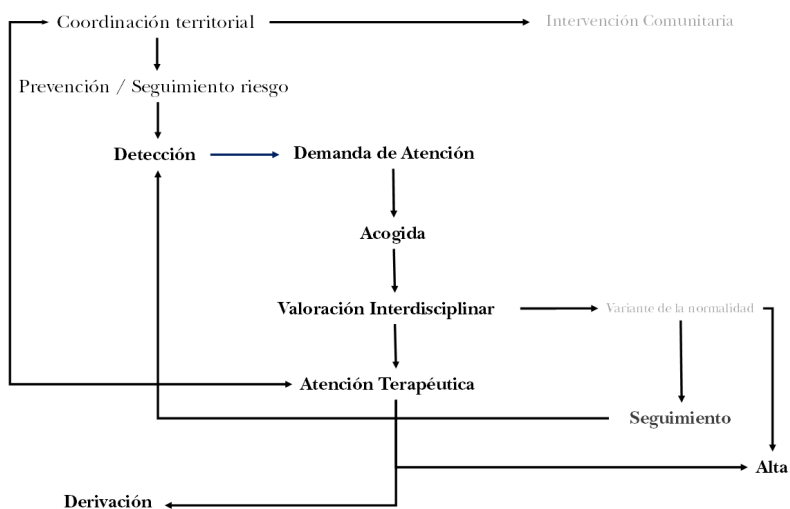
Coordinación territorial

Intervención Comunitaria

Prevención / Seguimiento riesgo

Detección

Demanda de Atención

Acogida

Valoración Interdisciplinar

Variante de la normalidad

Atención Terapéutica

Seguimiento

Alta

Derivación